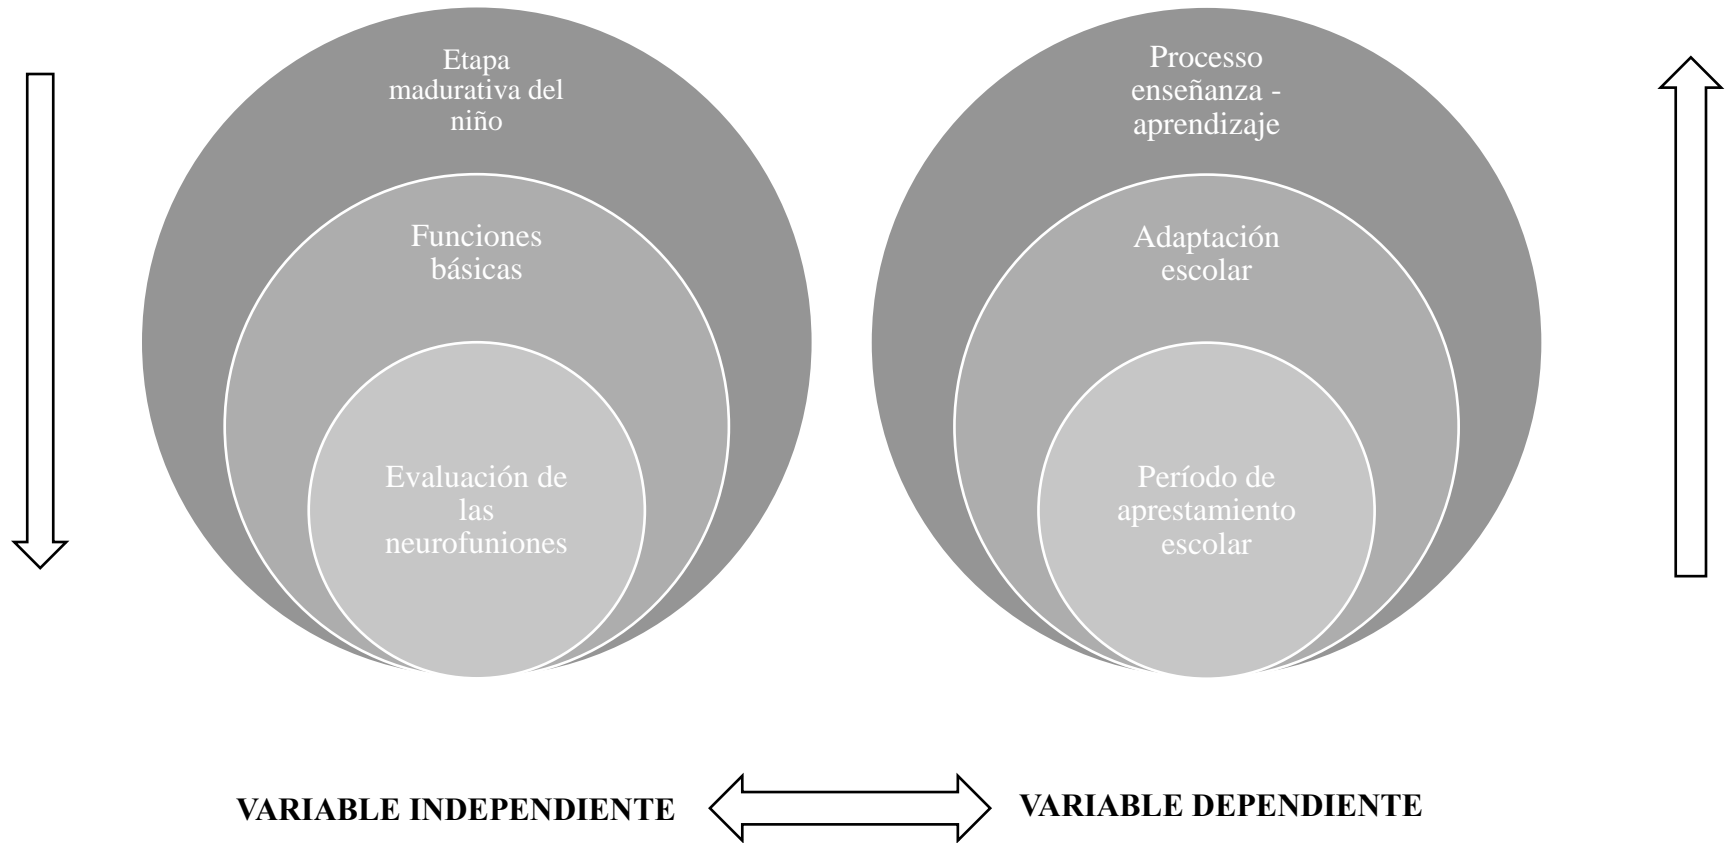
Etapa madurativa del niño

Funciones básicas

Evaluación de las neurofuniones

Processo enseñanza - aprendizaje

Adaptación escolar

Período de aprestamiento escolar

VARIABLE INDEPENDIENTE

VARIABLE DEPENDIENTE